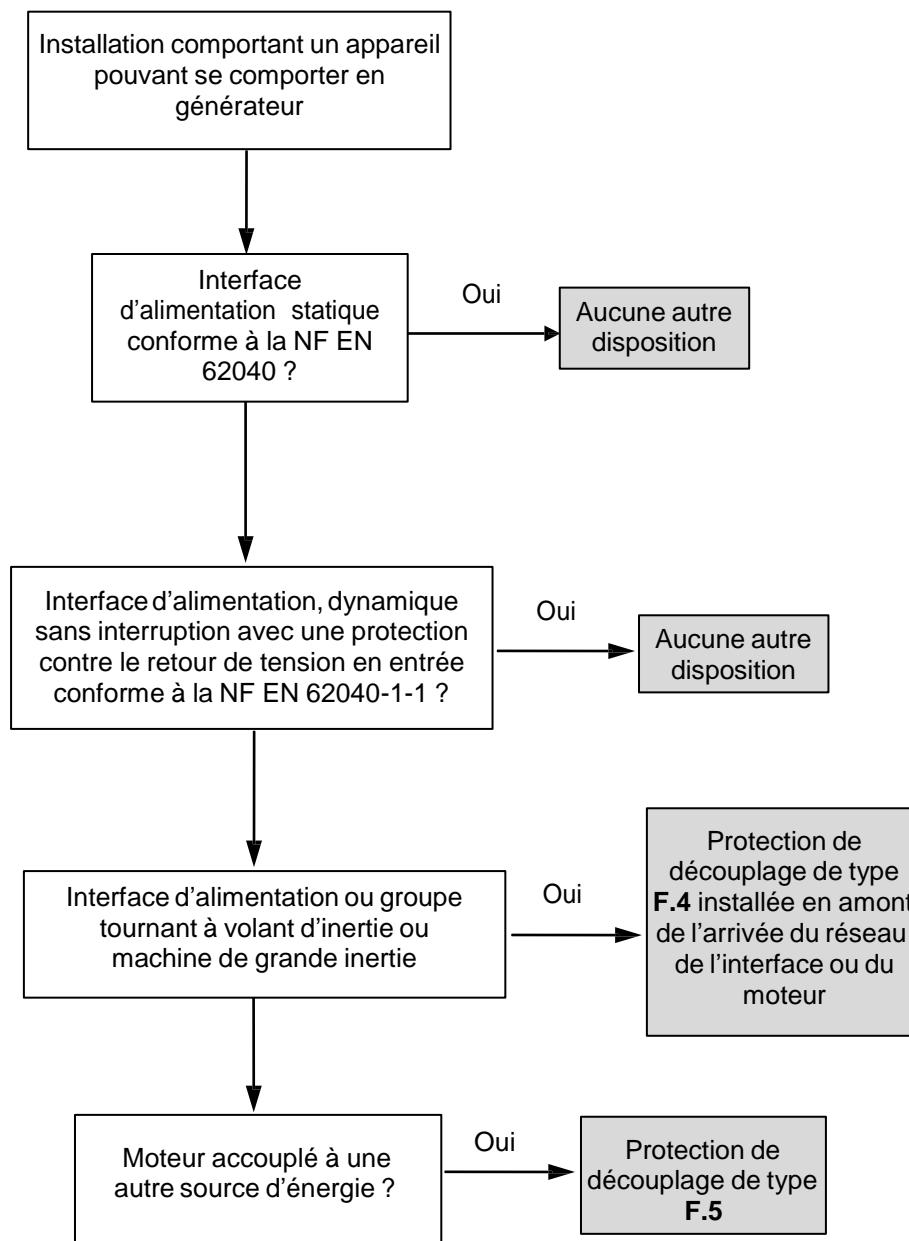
Installation comportant un appareil pouvant se comporter en générateur

Interface d'alimentation statique conforme à la NF EN 62040 ?

Oui

Aucune autre disposition

Interface d'alimentation, dynamique sans interruption avec une protection contre le retour de tension en entrée conforme à la NF EN 62040-1-1 ?

Oui

Aucune autre disposition

Interface d'alimentation ou groupe tournant à volant d'inertie ou machine de grande inertie

Oui

Protection de découplage de type **F.4** installée en amont de l'arrivée du réseau de l'interface ou du moteur

Moteur accouplé à une autre source d'énergie ?

Oui

Protection de découplage de type **F.5**